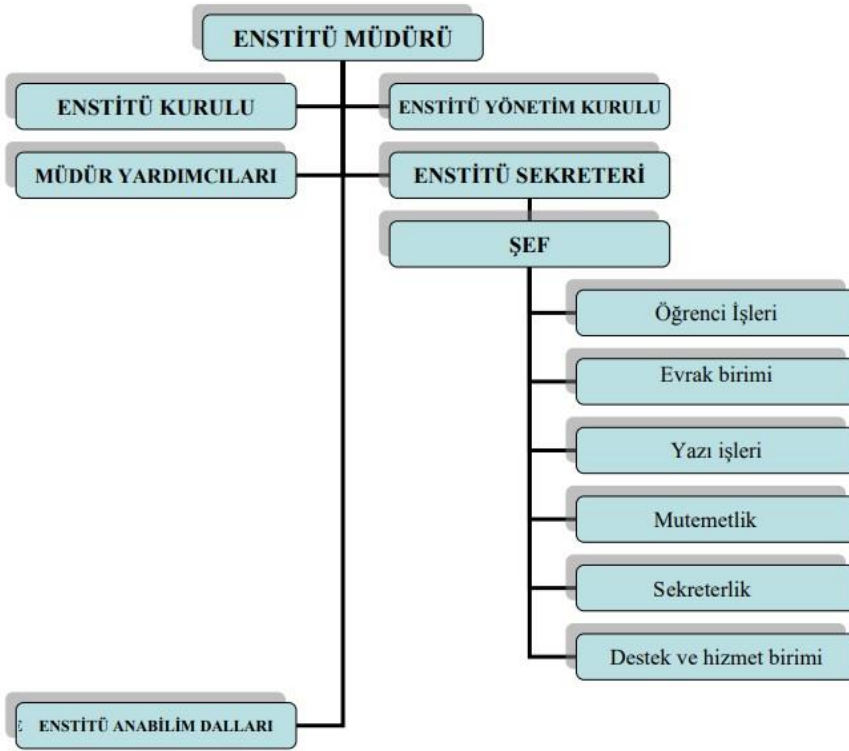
ENSTİTÜ MÜDÜRÜ

ENSTİTÜ KURULU

ENSTİTÜ YÖNETİM KURULU

MÜDÜR YARDIMCILARI

ENSTİTÜ SEKRETERİ

ŞEF

Öğrenci İşleri

Evrak birimi

Yazı işleri

Mutemetlik

Sekreterlik

Destek ve hizmet birimi

ENSTİTÜ ANABİLİM DALLARI